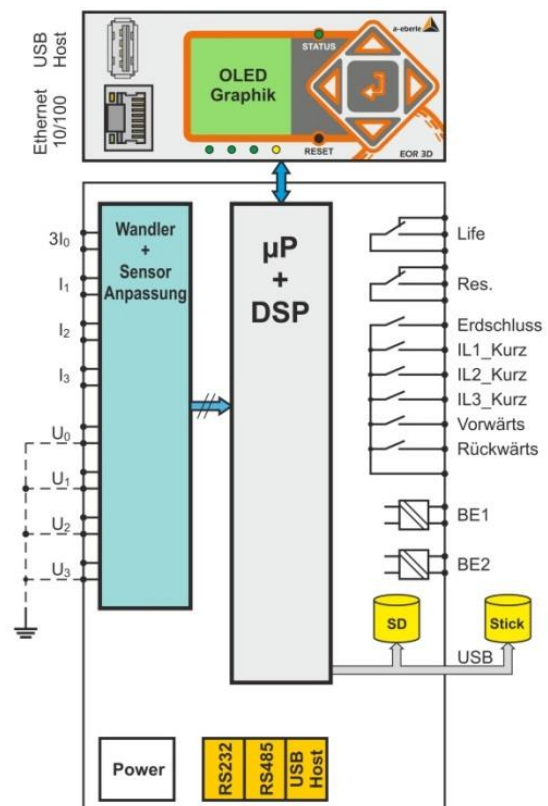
USB Host

Ethernet 10/100

OLED Graphik

STATUS

RESET

a-eberle

EOR 3D

Wandler + Sensor Anpassung

µP + DSP

$3I_0$

$I_1$

$I_2$

$I_3$

$U_0$

$U_1$

$U_2$

$U_3$

Life

Res.

Erdschluss

IL1_Kurz

IL2_Kurz

IL3_Kurz

Vorwärts

Rückwärts

BE1

BE2

SD

Stick

USB

Power

RS232

RS485

USB Host